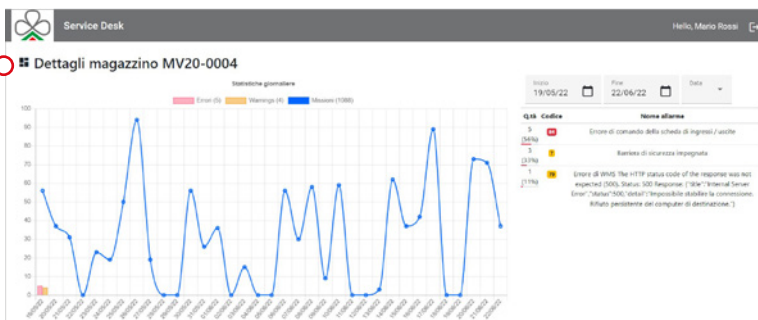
Service Desk

Hello, Mario Rossi

Dettagli magazzino MV20-0004

Statistiche giornaliere

Errori (5) Warnings (4) Missioni (1080)

100
90
80
70
60
50
40
30
20
10
0

Inizio
19/05/22

Fine
22/06/22

Data

| Q.tà | Codice | Nome allarme |
|---|---|---|
| 5 (54%) | 44 | Errore di comando della scheda di ingressi / uscite |
| 3 (37%) | 7 | Barriera di sicurezza impegnata |
| 1 (11%) | 76 | Errore di WMS: The HTTP status code of the response was not expected (500). Status: 500 Response: {"title":"Internal Server Error","status":500,"detail":"Impossibile stabilire la connessione. Rifiuto persistente del computer di destinazione."} |